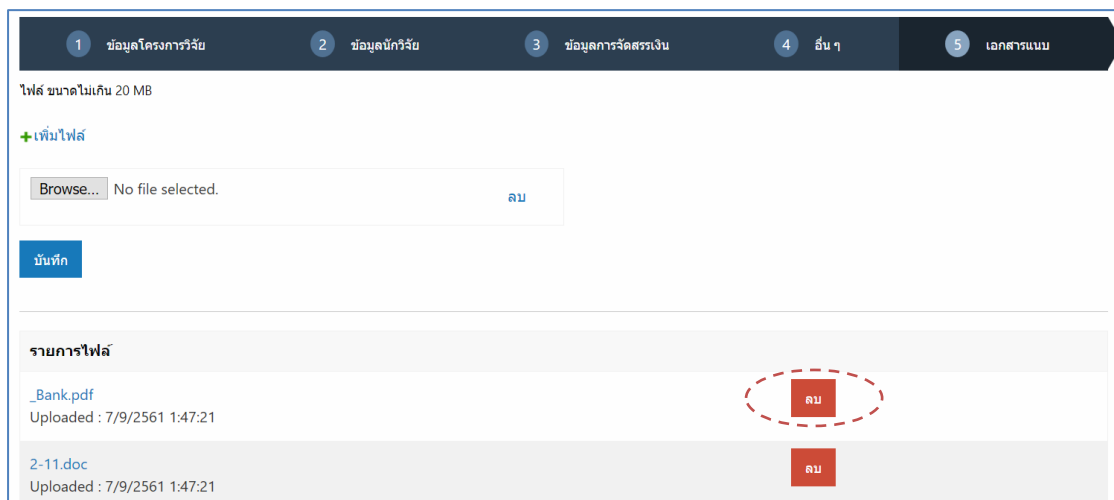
1 ข้อมูลโครงการวิจัย 2 ข้อมูลนักวิจัย 3 ข้อมูลการจัดสรรเงิน 4 อื่น ๆ 5 เอกสารแนบ

ไฟล์ ขนาดไม่เกิน 20 MB

+เพิ่มไฟล์

Browse... No file selected. ลบ

บันทึก

รายการไฟล์

_Bank.pdf
Uploaded : 7/9/2561 1:47:21
ลบ

2-11.doc
Uploaded : 7/9/2561 1:47:21
ลบ